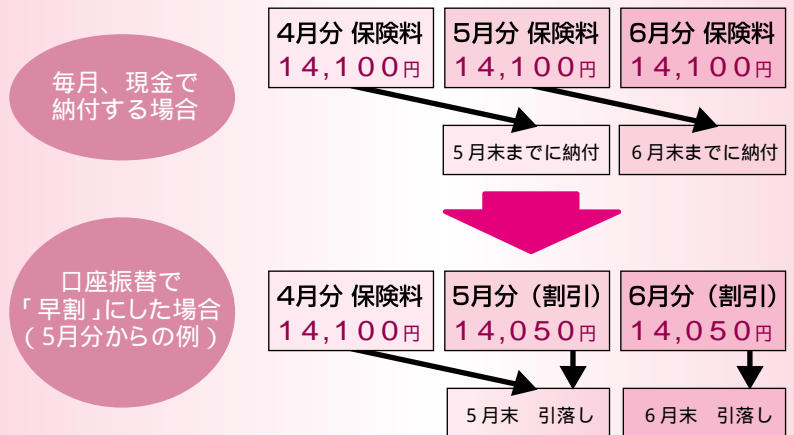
毎月、現金で納付する場合

4月分 保険料
14,100円

5月分 保険料
14,100円

6月分 保険料
14,100円

5月末までに納付

6月末までに納付

口座振替で「早割」にした場合（5月分からの例）

4月分 保険料
14,100円

5月分（割引）
14,050円

6月分（割引）
14,050円

5月末　引落し

6月末　引落し